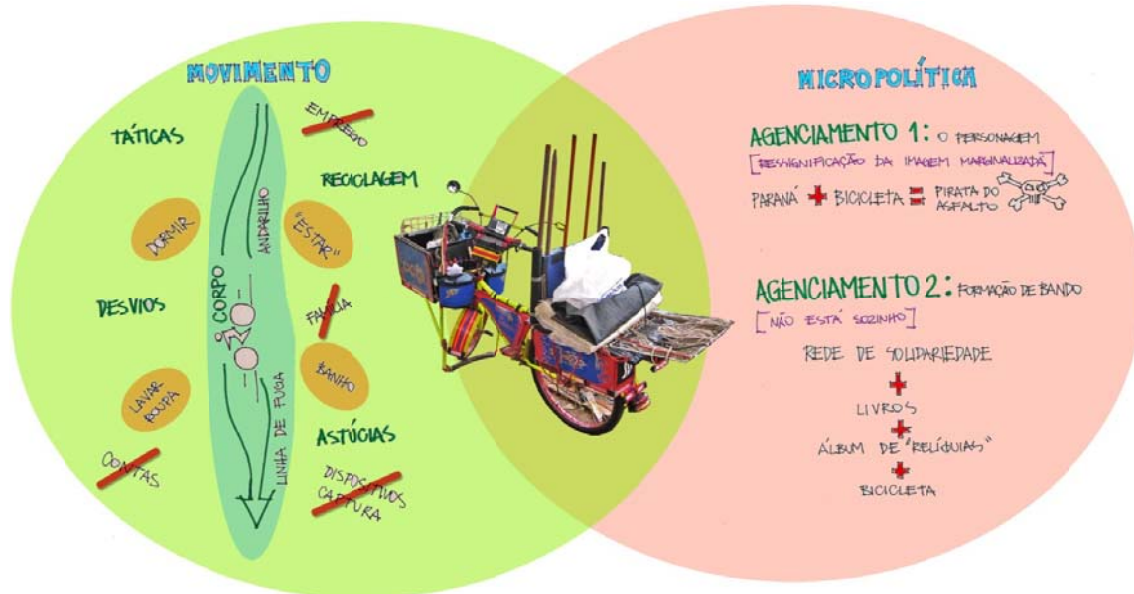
MOVIMENTO

TÁTICAS

EMPREGO

RECICLAGEM

DORMIR

"ESTAR"

ANDARILHO

CORPO

DESVIOS

FAMÍLIA

BANHO

LAVAR ROUPA

LINHA DE FUGA

ASTÚCIAS

CONTAS

DISPOSITIVOS CAPTURA

MICROPOLÍTICA

AGENCIAMENTO 1: O PERSONAGEM
[RESSIGNIFICAÇÃO DA IMAGEM MARGINALIZADA]

PARANÁ + BICICLETA = PIRATA DO ASFALTO

AGENCIAMENTO 2: FORMAÇÃO DE BANDO
[NÃO ESTÁ SOZINHO]

REDE DE SOLIDARIEDADE
+
LIVROS
+
ÁLBUM DE "RELÍQUIAS"
+
BICICLETA